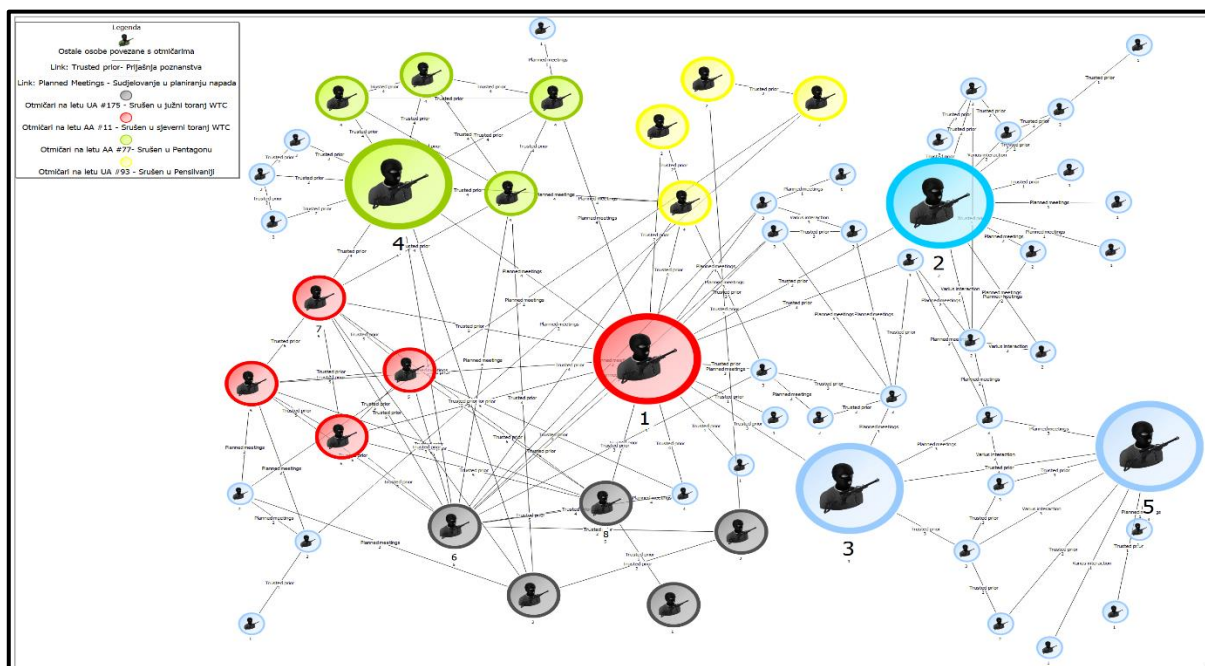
Legenda

Ostale osobe povezane s otmičarima

Link: Trusted prior- Prijašnja poznanstva

Link: Planned Meetings - Sudjelovanje u planiranju napada

Otmičari na letu UA #175 - Srušen u južni toranj WTC

Otmičari na letu AA #11 - Srušen u sjeverni toranj WTC

Otmičari na letu AA #77- Srušen u Pentagonu

Otmičari na letu UA #93 - Srušen u Pensilvaniji

4

2

7

1

3

5

6

8

Trusted prior

Planned meetings

Various interaction

Trusted prior

Planned meetings

Trusted prior

Planned meetings

Various interaction

Trusted prior

Planned meetings